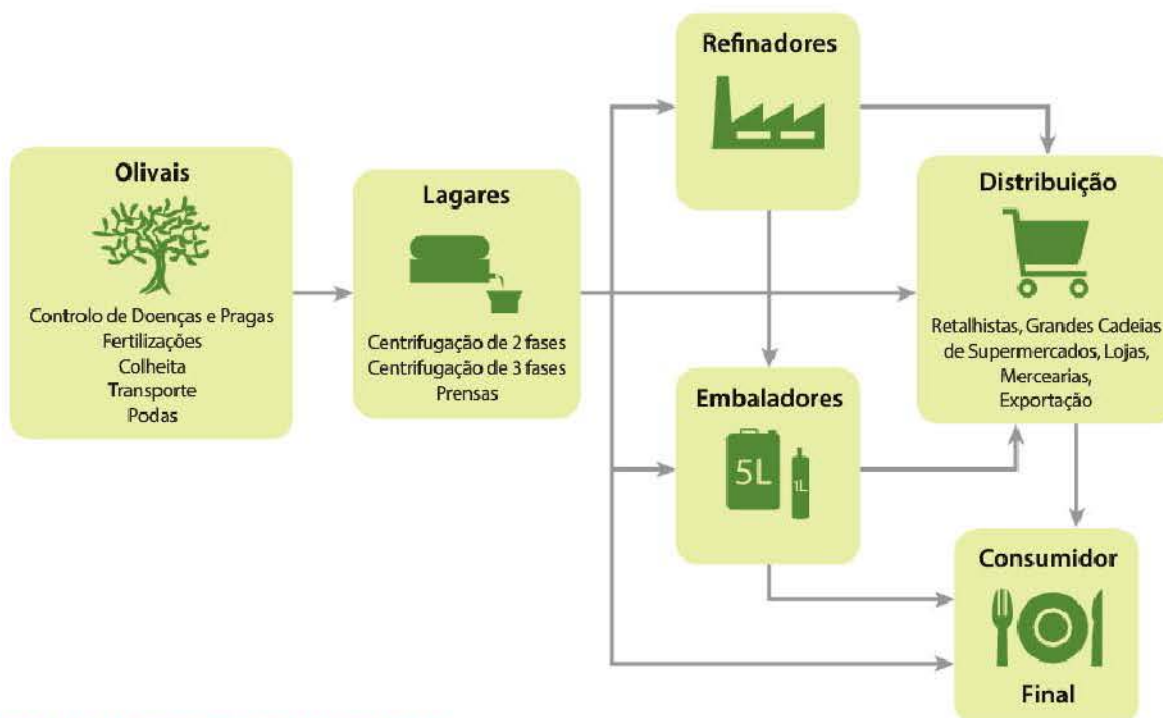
Olivais

Controlo de Doenças e Pragas
Fertilizações
Colheita
Transporte
Podas

Lagares

Centrifugação de 2 fases
Centrifugação de 3 fases
Prensas

Refinadores

Embaladores

5L
1L

Distribuição

Retalhistas, Grandes Cadeias de Supermercados, Lojas, Mercearias, Exportação

Consumidor

Final